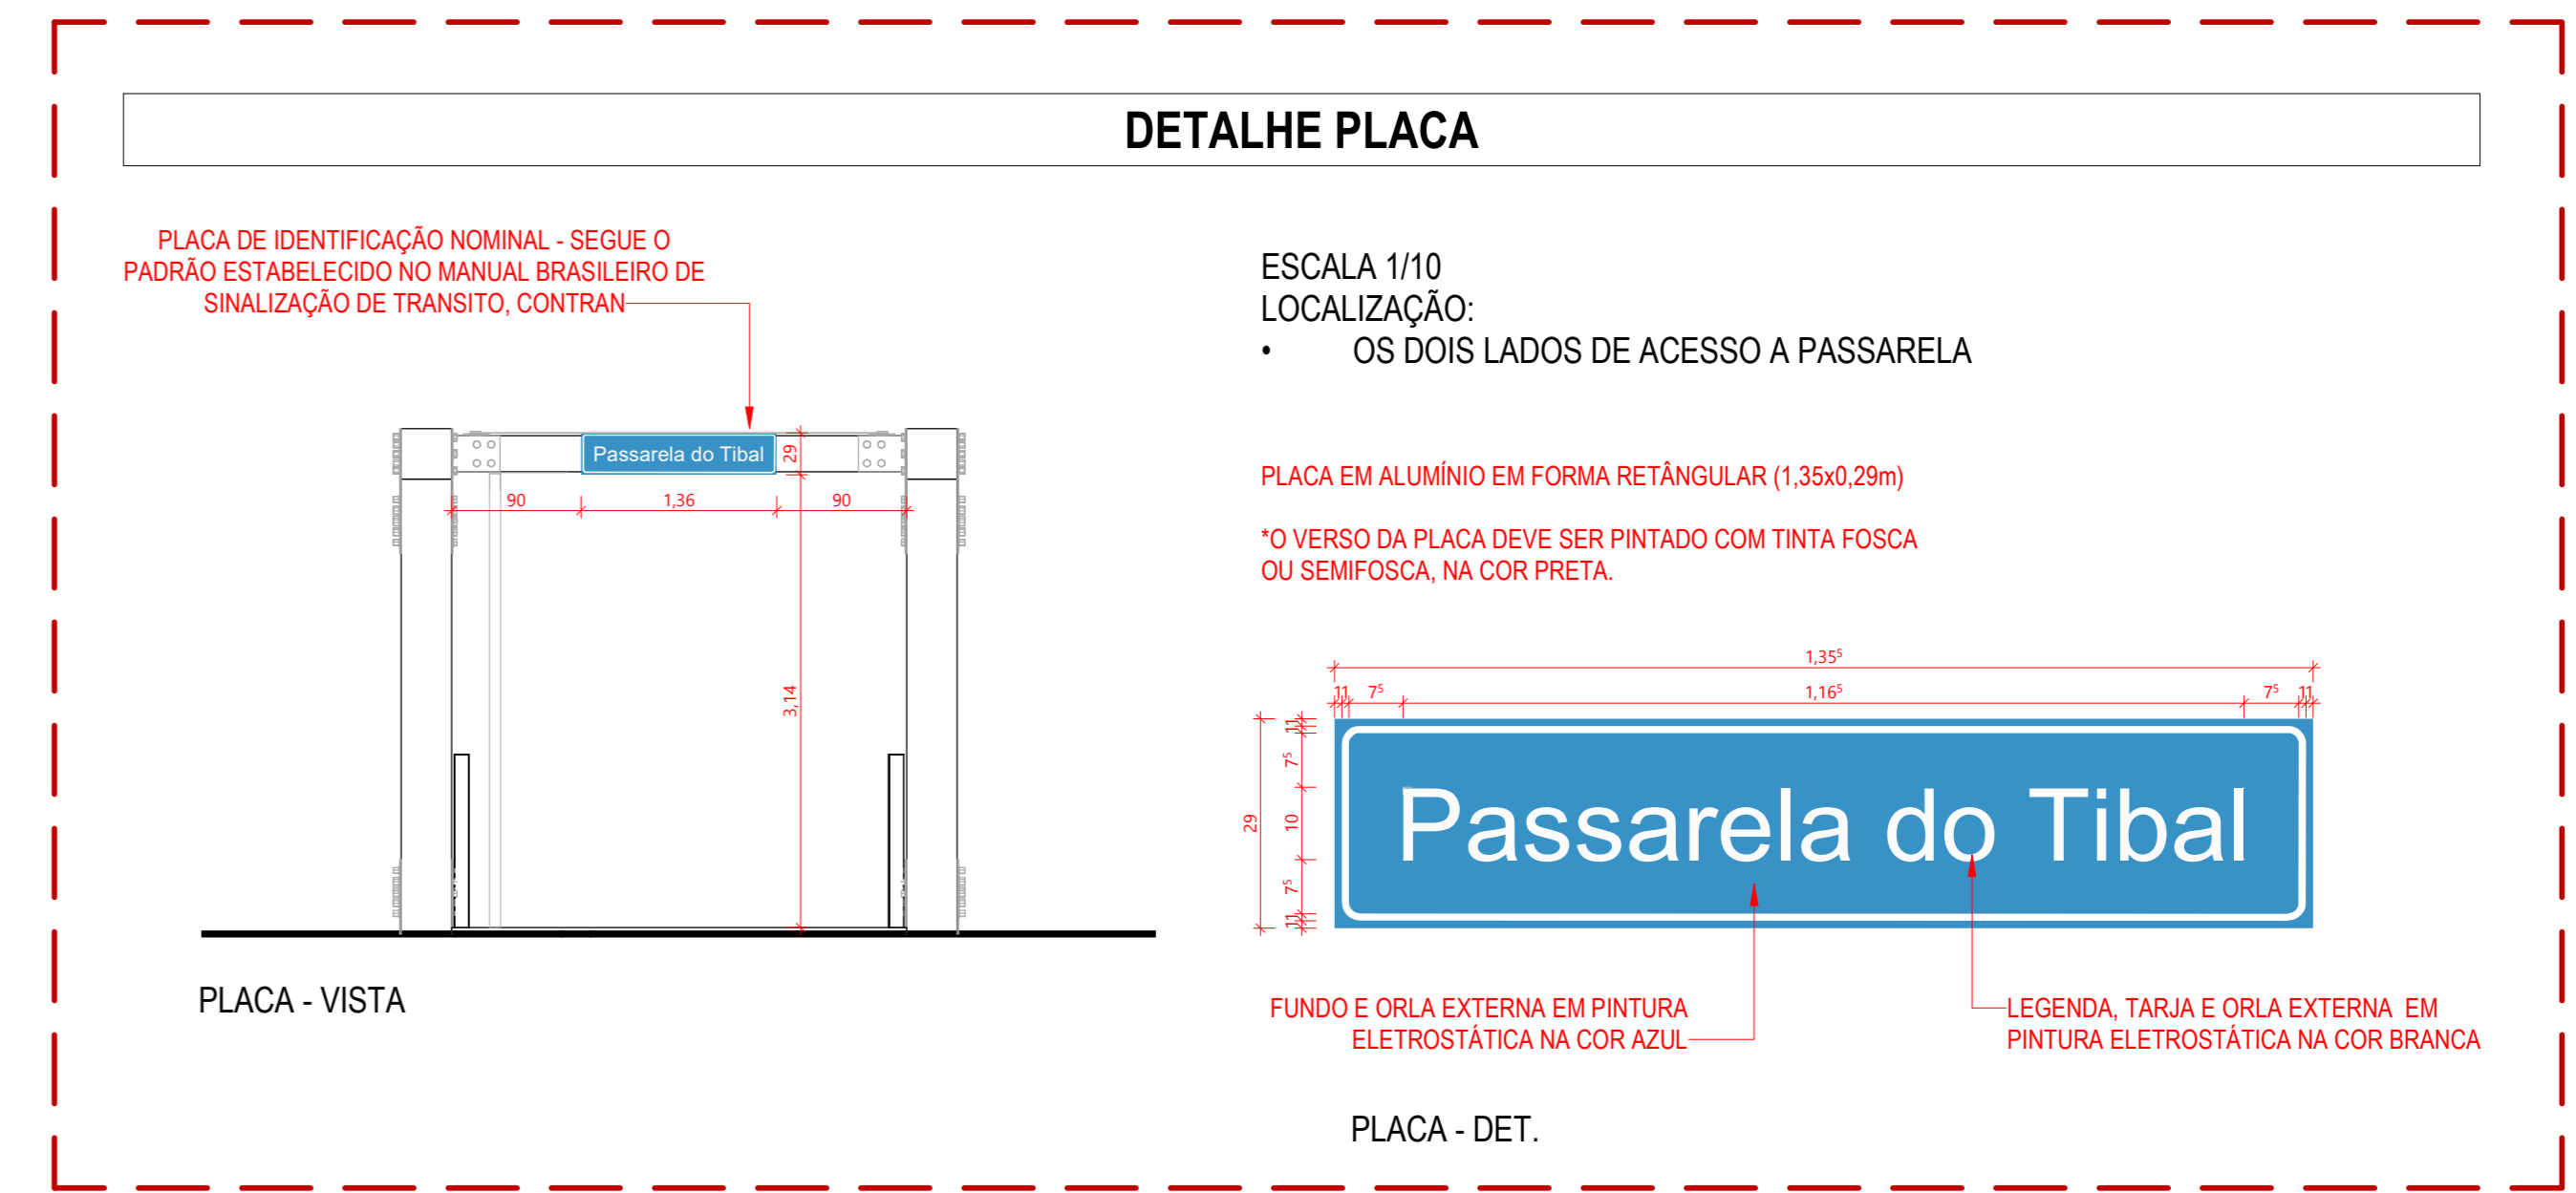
DETALHE PLACA

PLACA DE IDENTIFICAÇÃO NOMINAL - SEGUE O PADRÃO ESTABELECIDO NO MANUAL BRASILEIRO DE SINALIZAÇÃO DE TRANSITO, CONTRAN

Passarela do Tibal

29

90 1,36 90

3,14

PLACA - VISTA

ESCALA 1/10
LOCALIZAÇÃO:
• OS DOIS LADOS DE ACESSO A PASSARELA

PLACA EM ALUMÍNIO EM FORMA RETÂNGULAR (1,35x0,29m)

*O VERSO DA PLACA DEVE SER PINTADO COM TINTA FOSCA OU SEMIFOSCA, NA COR PRETA.

$1,35^5$

11 $7^5$ $1,16^5$ $7^5$ 11

29 11 $7^5$ 10 $7^5$ 11

Passarela do Tibal

FUNDO E ORLA EXTERNA EM PINTURA ELETROSTÁTICA NA COR AZUL

LEGENDA, TARJA E ORLA EXTERNA EM PINTURA ELETROSTÁTICA NA COR BRANCA

PLACA - DET.